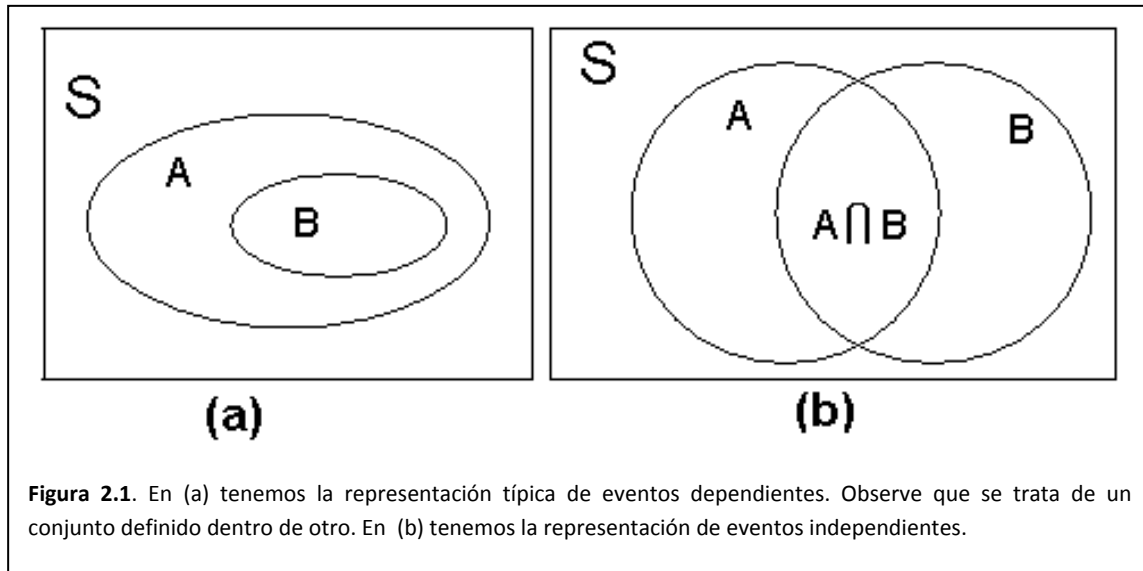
S

A

B

(a)

S

A

B

$A \cap B$

(b)

**Figura 2.1**. En (a) tenemos la representación típica de eventos dependientes. Observe que se trata de un conjunto definido dentro de otro. En (b) tenemos la representación de eventos independientes.